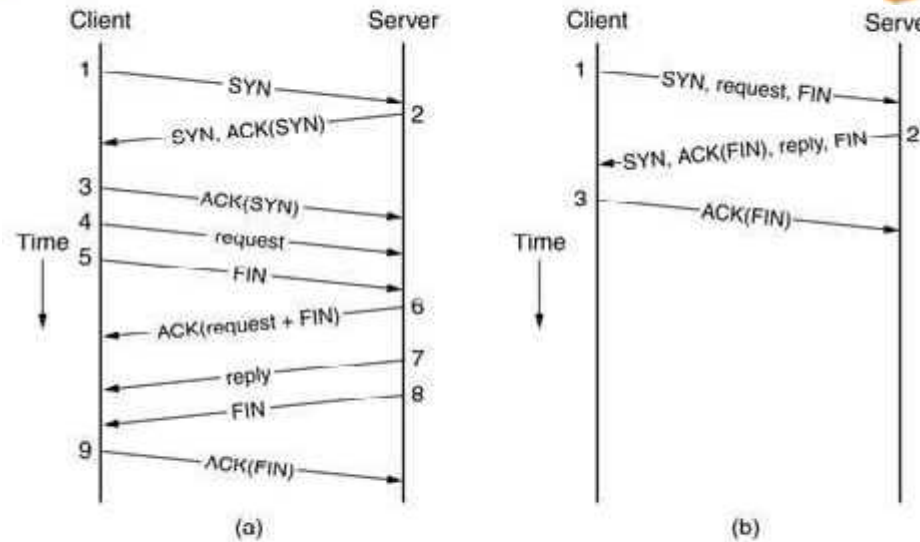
Client

Server

1

SYN

2

SYN, ACK(SYN)

3

ACK(SYN)

4

request

Time

5

FIN

6

ACK(request + FIN)

7

reply

8

FIN

9

ACK(FIN)

(a)

Client

Serve

1

SYN, request, FIN

2

SYN, ACK(FIN), reply, FIN

3

ACK(FIN)

Time

(b)